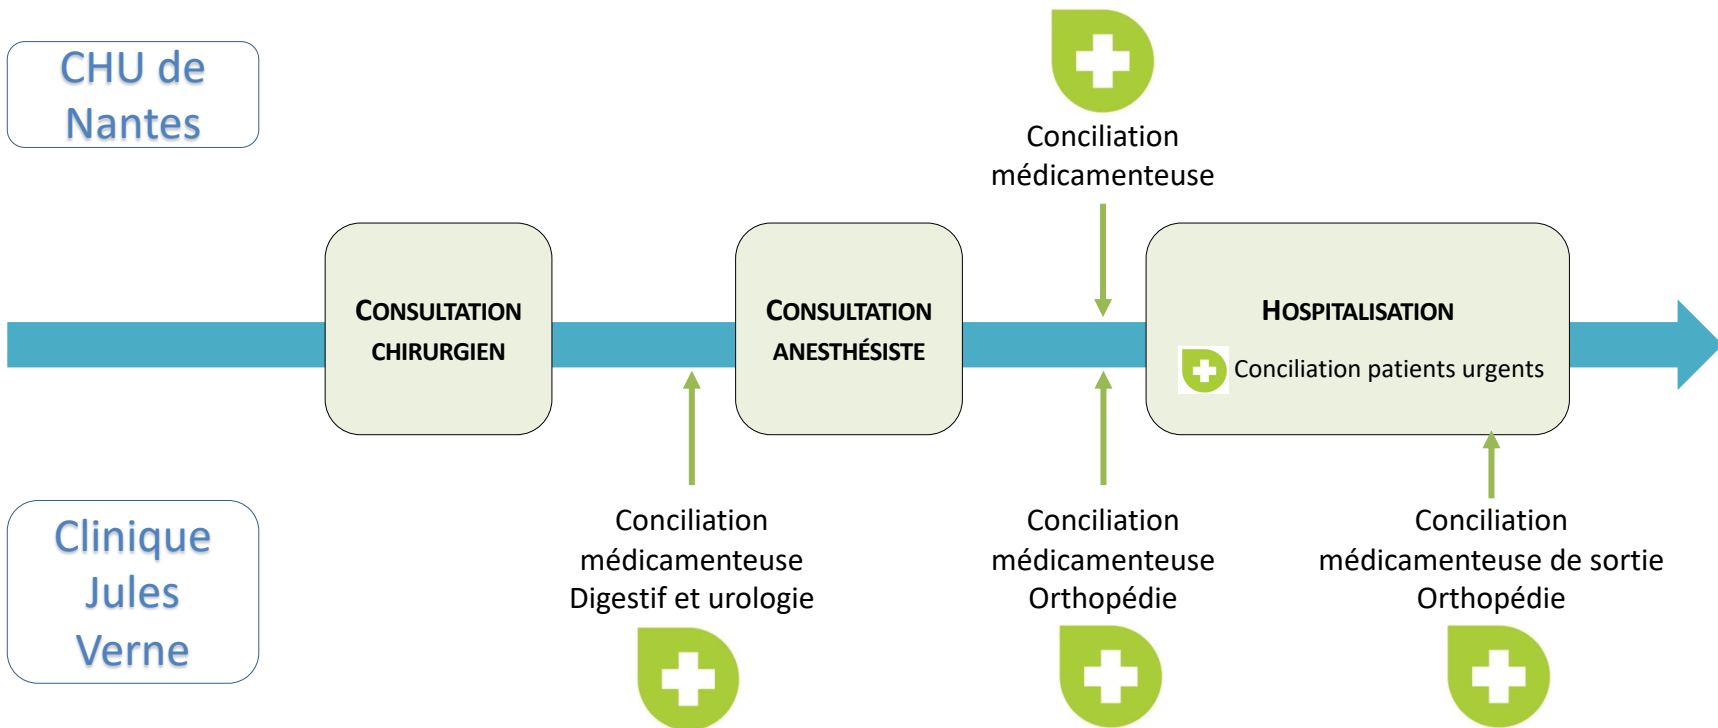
CHU de Nantes

Conciliation médicamenteuse

CONSULTATION CHIRURGIEN

CONSULTATION ANESTHÉSISTE

HOSPITALISATION

Conciliation patients urgents

Clinique Jules Verne

Conciliation médicamenteuse Digestif et urologie

Conciliation médicamenteuse Orthopédie

Conciliation médicamenteuse de sortie Orthopédie